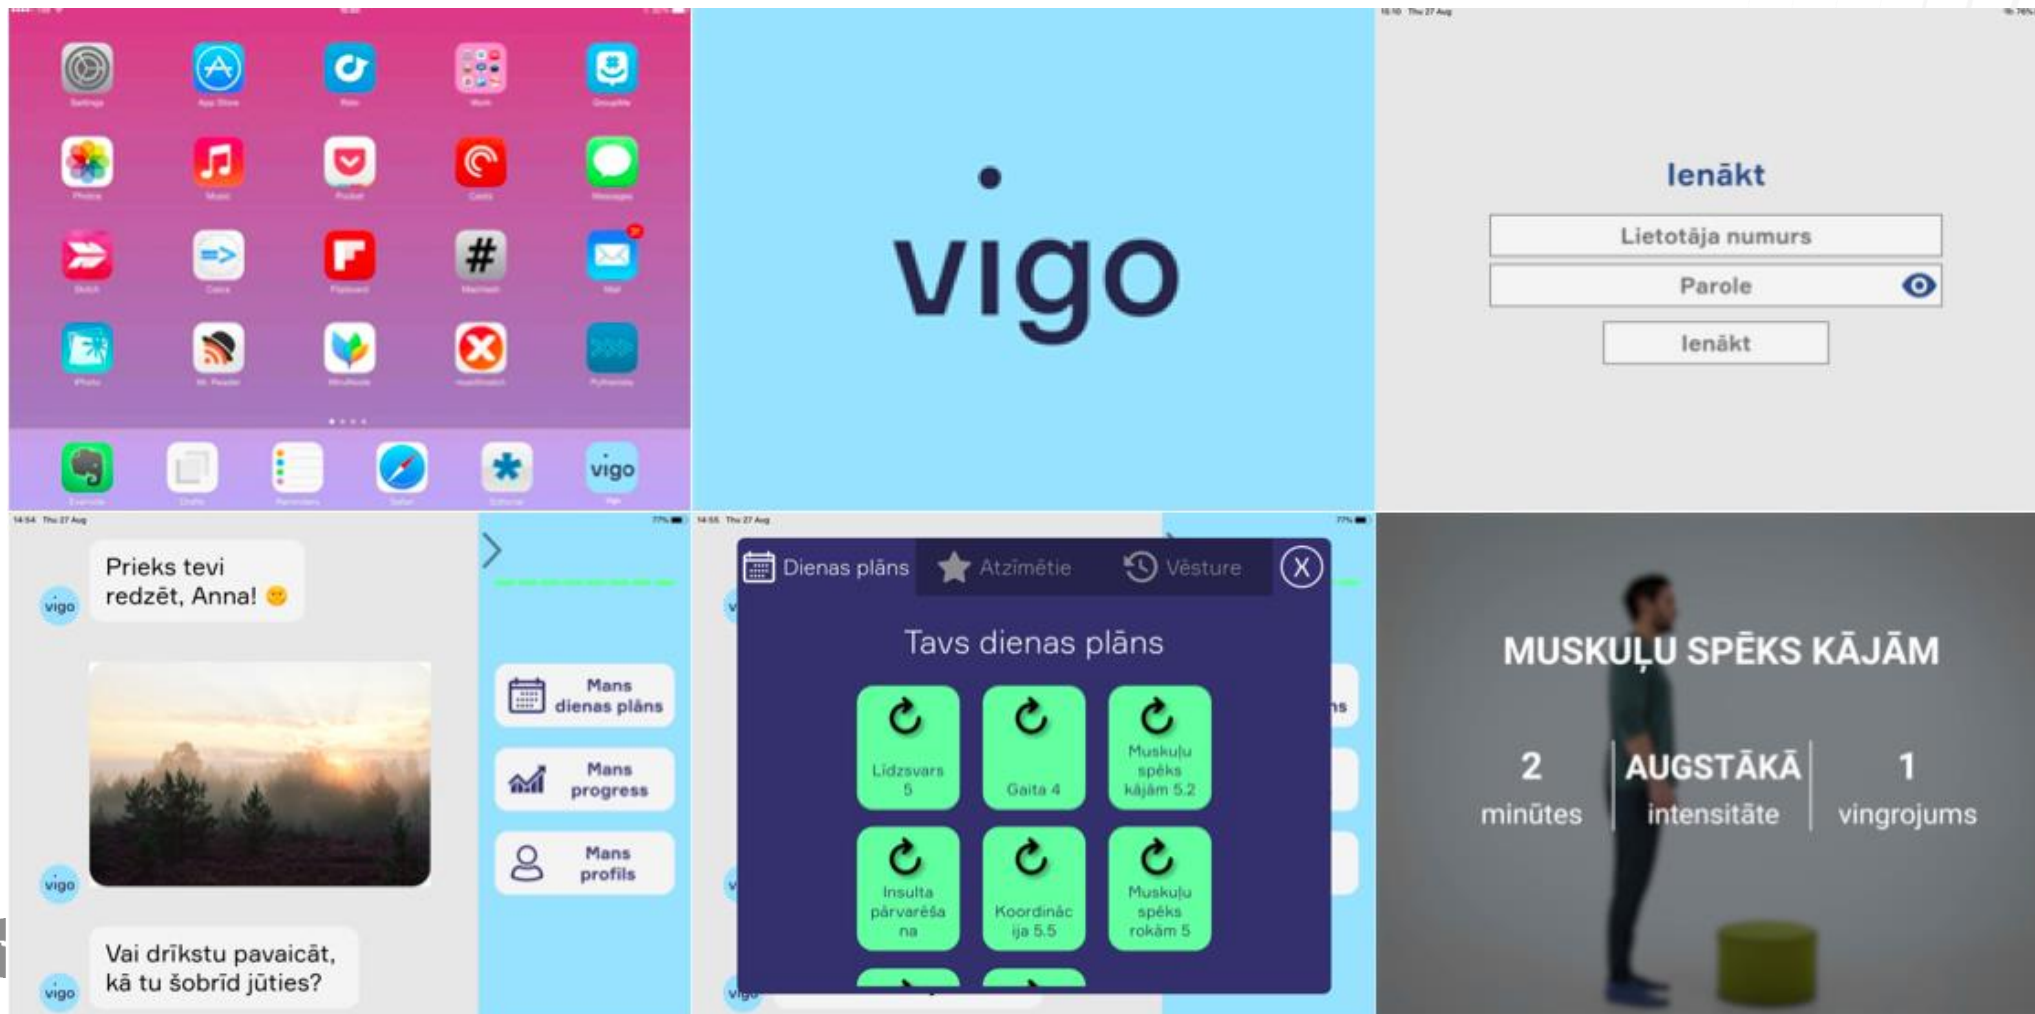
vigo

vigo

Ienākt

Lietotāja numurs

Parole

Ienākt

14:54 Thu 27 Aug

vigo

Prieks tevi redzēt, Anna! 😊

vigo

vigo

Vai drīkstu pavaicāt, kā tu šobrīd jūties?

77%

Mans dienas plāns

Mans progress

Mans profils

14:55 Thu 27 Aug

77%

Dienas plāns

Atzīmētie

Vēsture

X

Tavs dienas plāns

Līdzsvars 5

Gaita 4

Muskuļu spēks kājām 5.2

Insulta pārvarēšana

Koordinācija 5.5

Muskuļu spēks rokām 5

MUSKUĻU SPĒKS KĀJĀM

2 minūtes

AUGSTĀKĀ intensitāte

1 vingrojums